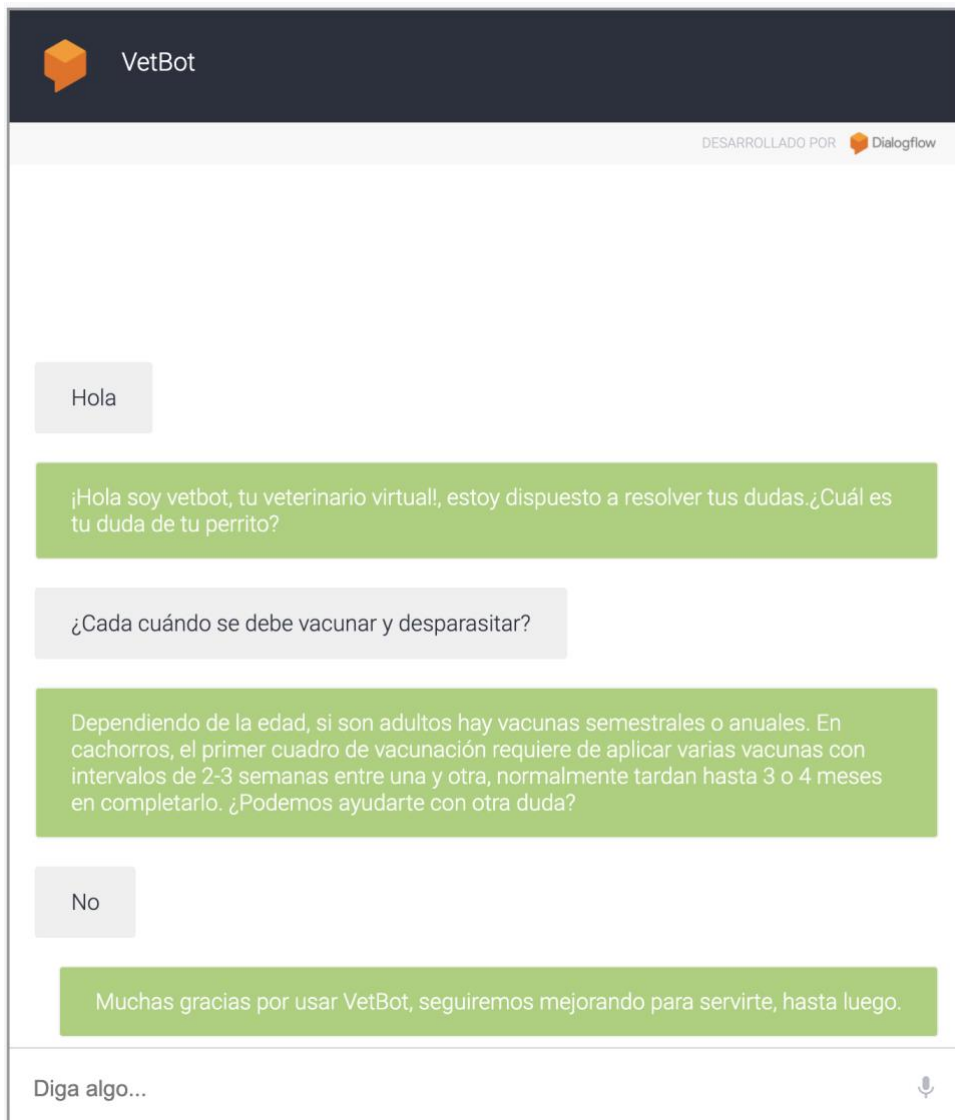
VetBot

DESARROLLADO POR Dialogflow

Hola

¡Hola soy vetbot, tu veterinario virtual!, estoy dispuesto a resolver tus dudas.¿Cuál es tu duda de tu perrito?

¿Cada cuándo se debe vacunar y desparasitar?

Dependiendo de la edad, si son adultos hay vacunas semestrales o anuales. En cachorros, el primer cuadro de vacunación requiere de aplicar varias vacunas con intervalos de 2-3 semanas entre una y otra, normalmente tardan hasta 3 o 4 meses en completarlo. ¿Podemos ayudarte con otra duda?

No

Muchas gracias por usar VetBot, seguiremos mejorando para servirte, hasta luego.

Diga algo...